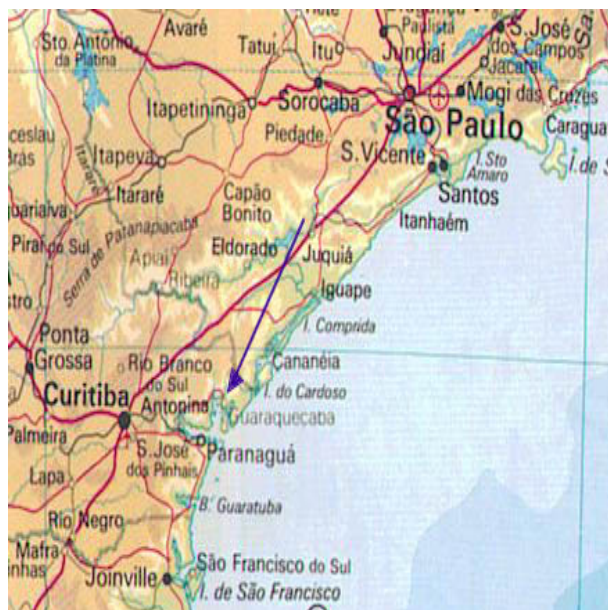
Avaré
Sto. Antônio da Platina
Tatuí
Itu
Jundiaí
Paulista
S. José dos Campos
Jacareí
Mogi das Cruzes
Itapetininga
Sorocaba
Piedade
São Paulo
Caragua
ceslau
Brás
Itapeva
S. Vicente
I. Sto Amaro
I. de S
Itararé
Santos
Jaguariaíva
Capão Bonito
Itanhaém
Serra de Paranapiacaba
Piraí do Sul
Eldorado
Juquiá
Apiaí
Ribeira
stro
Iguape
I. Comprida
Ponta Grossa
Rio Branco do Sul
Cananéia
I. do Cardoso
Curitiba
Antonina
Guaraquecaba
Palmeira
S. José dos Pinhais
Paranaguá
Lapa
B. Guaratuba
Rio Negro
Mafra
inhas
São Francisco do Sul
Joinville
I. de São Francisco